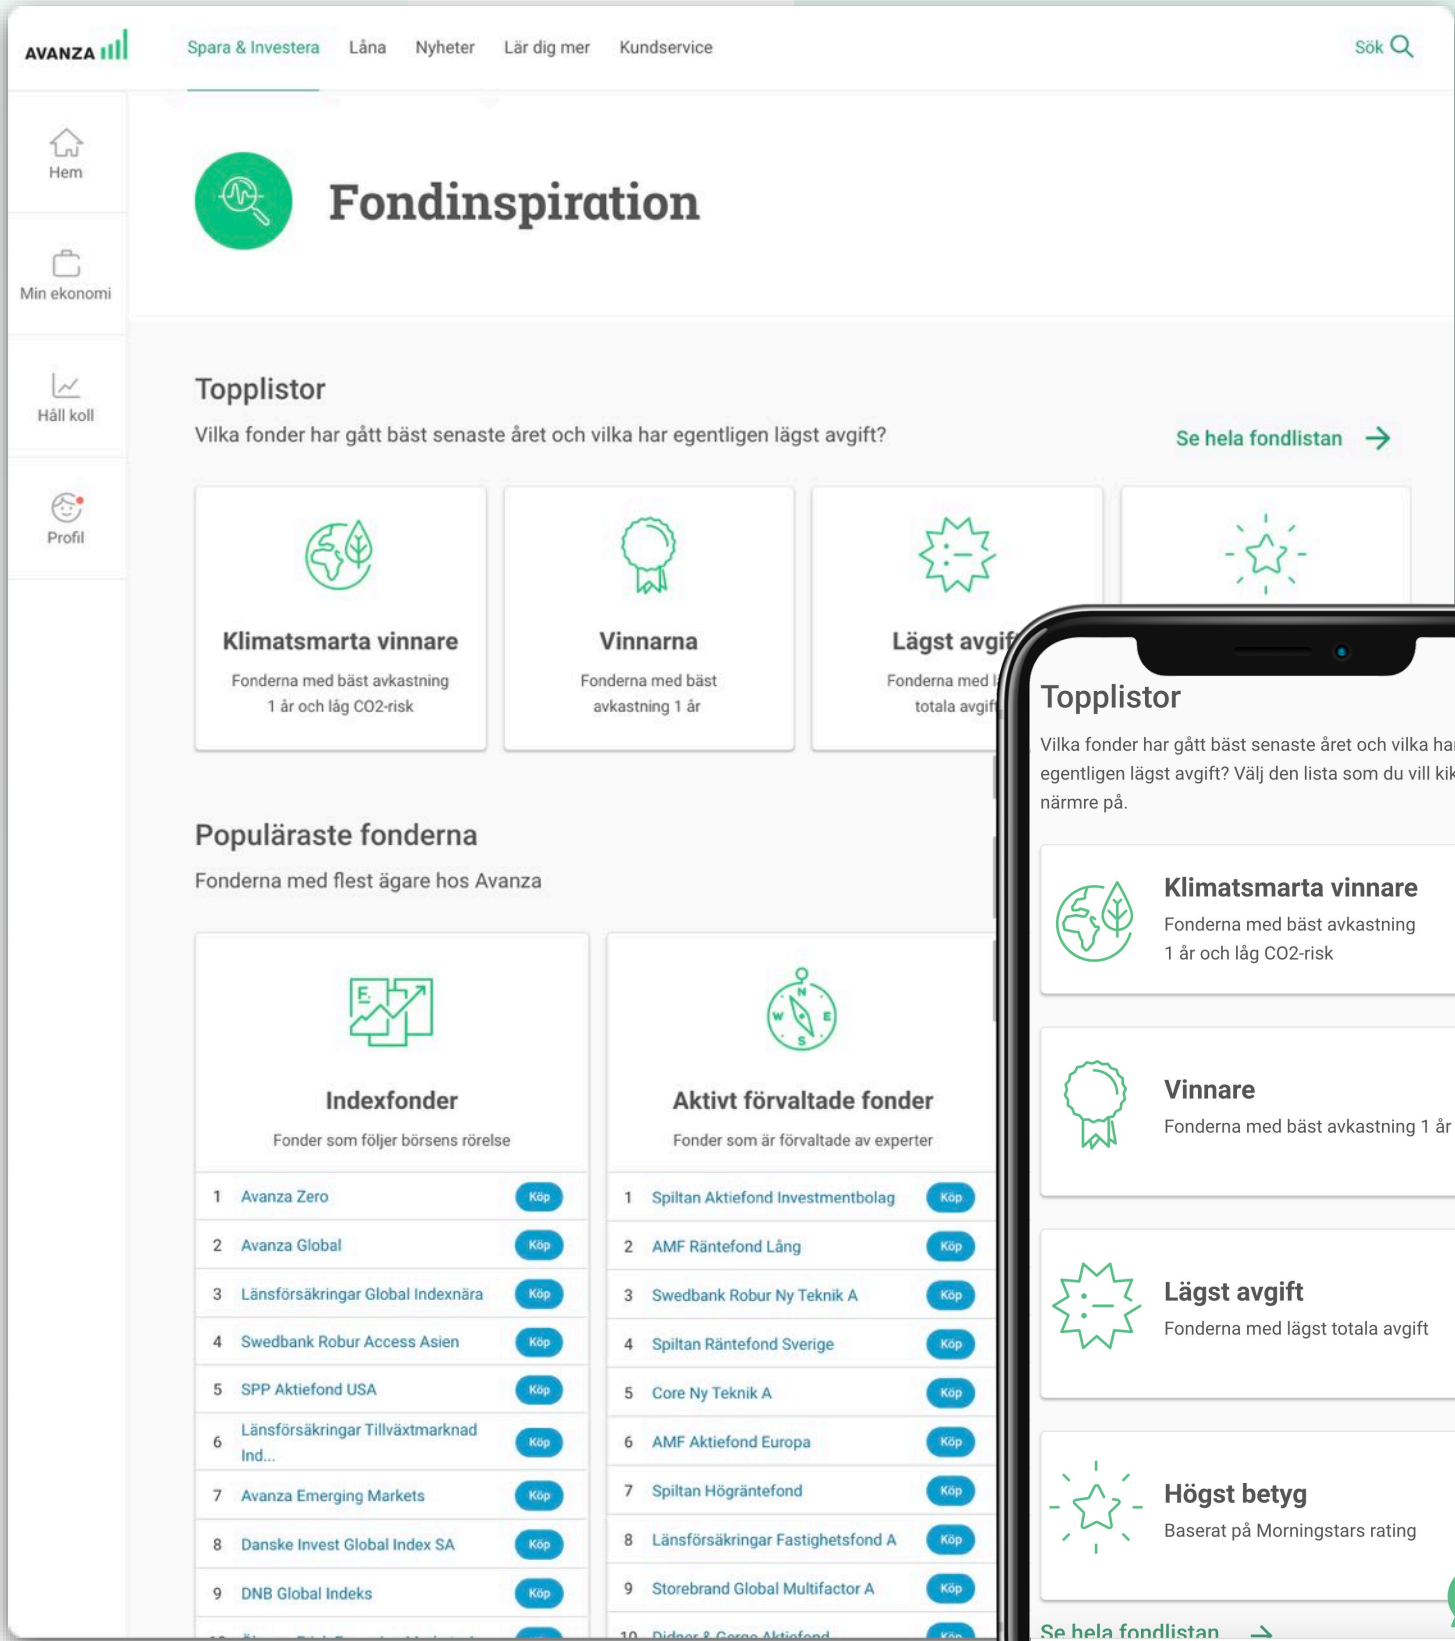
AVANZA

Spara & Investera Låna Nyheter Lär dig mer Kundservice Sök

Hem

Min ekonomi

Håll koll

Profil

Fondinspiration

Topplistor

Vilka fonder har gått bäst senaste året och vilka har egentligen lägst avgift?

Se hela fondlistan →

Klimatsmarta vinnare
Fonderna med bäst avkastning 1 år och låg CO2-risk

Vinnarna
Fonderna med bäst avkastning 1 år

Lägst avgif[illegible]
Fonderna med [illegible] totala avgif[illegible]

Populäraste fonderna

Fonderna med flest ägare hos Avanza

Indexfonder
Fonder som följer börsens rörelse

| | | |
|---|---|---|
| 1 | Avanza Zero | Köp |
| 2 | Avanza Global | Köp |
| 3 | Länsförsäkringar Global Indexnära | Köp |
| 4 | Swedbank Robur Access Asien | Köp |
| 5 | SPP Aktiefond USA | Köp |
| 6 | Länsförsäkringar Tillväxtmarknad Ind... | Köp |
| 7 | Avanza Emerging Markets | Köp |
| 8 | Danske Invest Global Index SA | Köp |
| 9 | DNB Global Indeks | Köp |
| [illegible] | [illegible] | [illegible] |

Aktivt förvaltade fonder
Fonder som är förvaltade av experter

| | | |
|---|---|---|
| 1 | Spiltan Aktiefond Investmentbolag | Köp |
| 2 | AMF Räntefond Lång | Köp |
| 3 | Swedbank Robur Ny Teknik A | Köp |
| 4 | Spiltan Räntefond Sverige | Köp |
| 5 | Core Ny Teknik A | Köp |
| 6 | AMF Aktiefond Europa | Köp |
| 7 | Spiltan Högräntefond | Köp |
| 8 | Länsförsäkringar Fastighetsfond A | Köp |
| 9 | Storebrand Global Multifactor A | Köp |
| 10 | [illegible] | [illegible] |

Topplistor

Vilka fonder har gått bäst senaste året och vilka ha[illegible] egentligen lägst avgift? Välj den lista som du vill ki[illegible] närmre på.

Klimatsmarta vinnare
Fonderna med bäst avkastning 1 år och låg CO2-risk

Vinnare
Fonderna med bäst avkastning 1 år

Lägst avgift
Fonderna med lägst totala avgift

Högst betyg
Baserat på Morningstars rating

Se hela fondlistan →